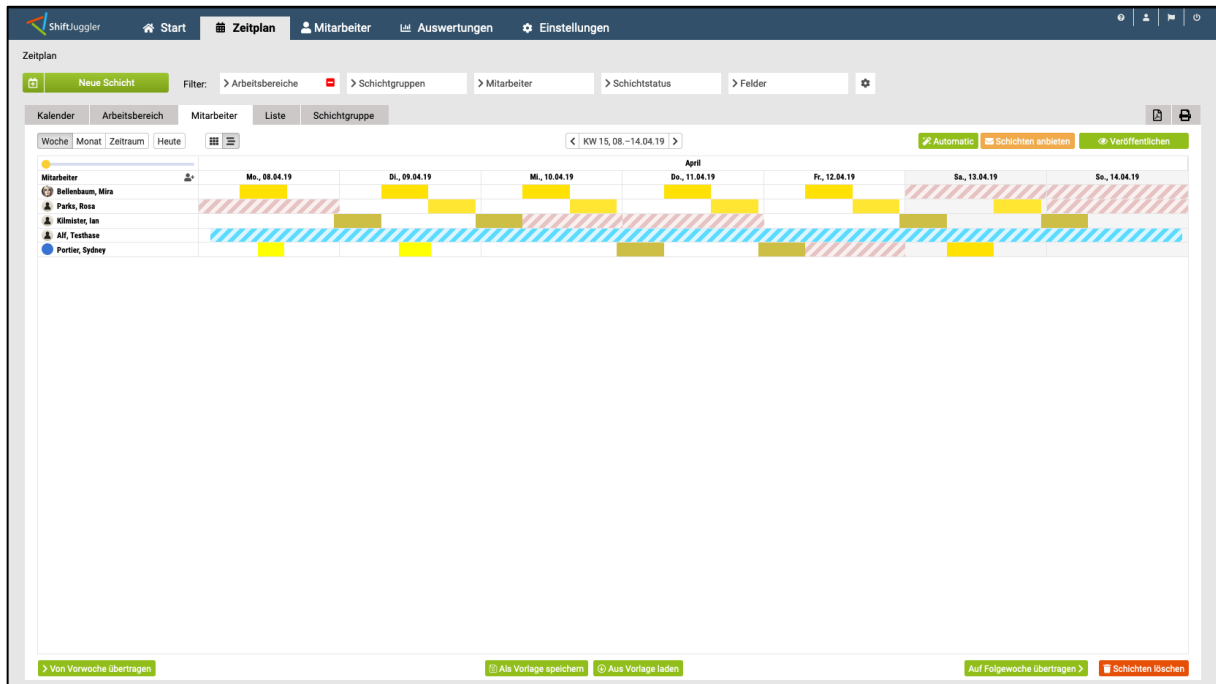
ShiftJuggler Start Zeitplan Mitarbeiter Auswertungen Einstellungen

Zeitplan

Neue Schicht Filter: > Arbeitsbereiche > Schichtgruppen > Mitarbeiter > Schichtstatus > Felder

Kalender Arbeitsbereich Mitarbeiter Liste Schichtgruppe

Woche Monat Zeitraum Heute

< KW 15, 08.–14.04.19 >

Automatic Schichten anbieten Veröffentlichen

April

| Mitarbeiter | Mo., 08.04.19 | Di., 09.04.19 | Mi., 10.04.19 | Do., 11.04.19 | Fr., 12.04.19 | Sa., 13.04.19 | So., 14.04.19 |
|---|---|---|---|---|---|---|---|
| Bellenbaum, Mira | | | | | | | |
| Parks, Rosa | | | | | | | |
| Kilmister, Ian | | | | | | | |
| Alf, Testhase | | | | | | | |
| Portier, Sydney | | | | | | | |

> Von Vorwoche übertragen Als Vorlage speichern Aus Vorlage laden Auf Folgewoche übertragen > Schichten löschen